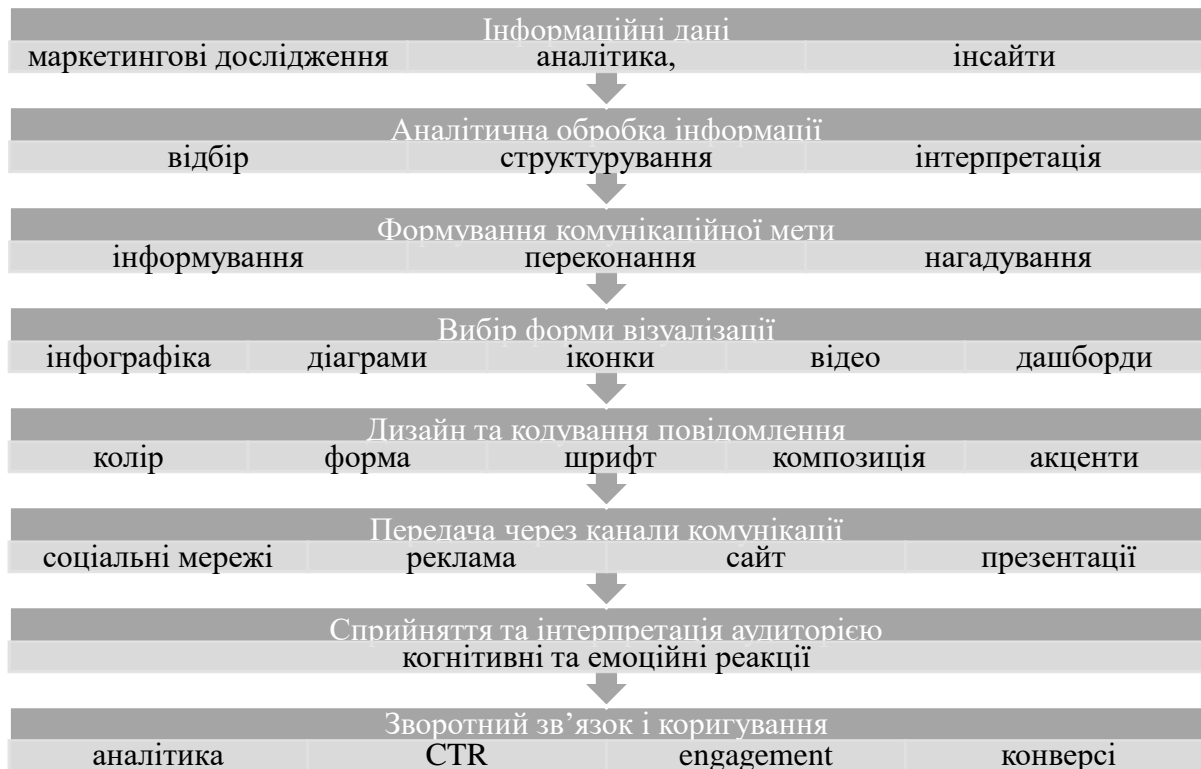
Інформаційні дані
маркетингові дослідження
аналітика,
інсайти

Аналітична обробка інформації
відбір
структурування
інтерпретація

Формування комунікаційної мети
інформування
переконання
нагадування

Вибір форми візуалізації
інфографіка
діаграми
іконки
відео
дашборди

Дизайн та кодування повідомлення
колір
форма
шрифт
композиція
акценти

Передача через канали комунікації
соціальні мережі
реклама
сайт
презентації

Сприйняття та інтерпретація аудиторією
когнітивні та емоційні реакції

Зворотний зв’язок і коригування
аналітика
CTR
engagement
конверсі